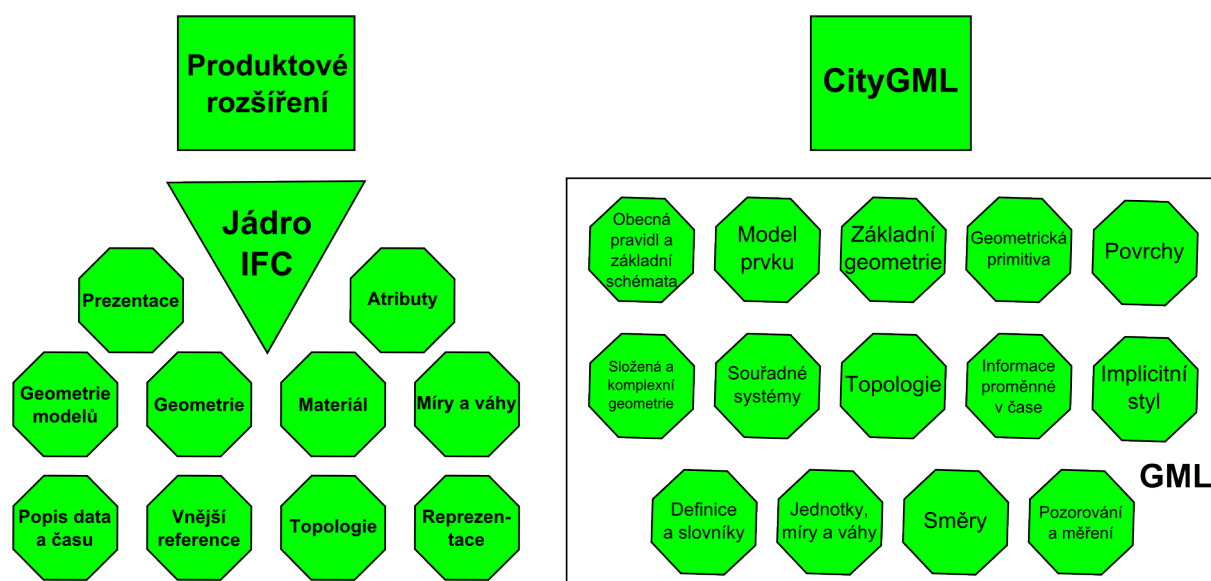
Produktové rozšíření

Jádro IFC

Prezentace

Atributy

Geometrie modelů

Geometrie

Materiál

Míry a váhy

Popis data a času

Vnější reference

Topologie

Reprezentace

CityGML

Obecná pravidl a základní schémata

Model prvku

Základní geometrie

Geometrická primitiva

Povrchy

Složená a komplexní geometrie

Souřadné systémy

Topologie

Informace proměnné v čase

Implicitní styl

GML

Definice a slovníky

Jednotky, míry a váhy

Směry

Pozorování a měření